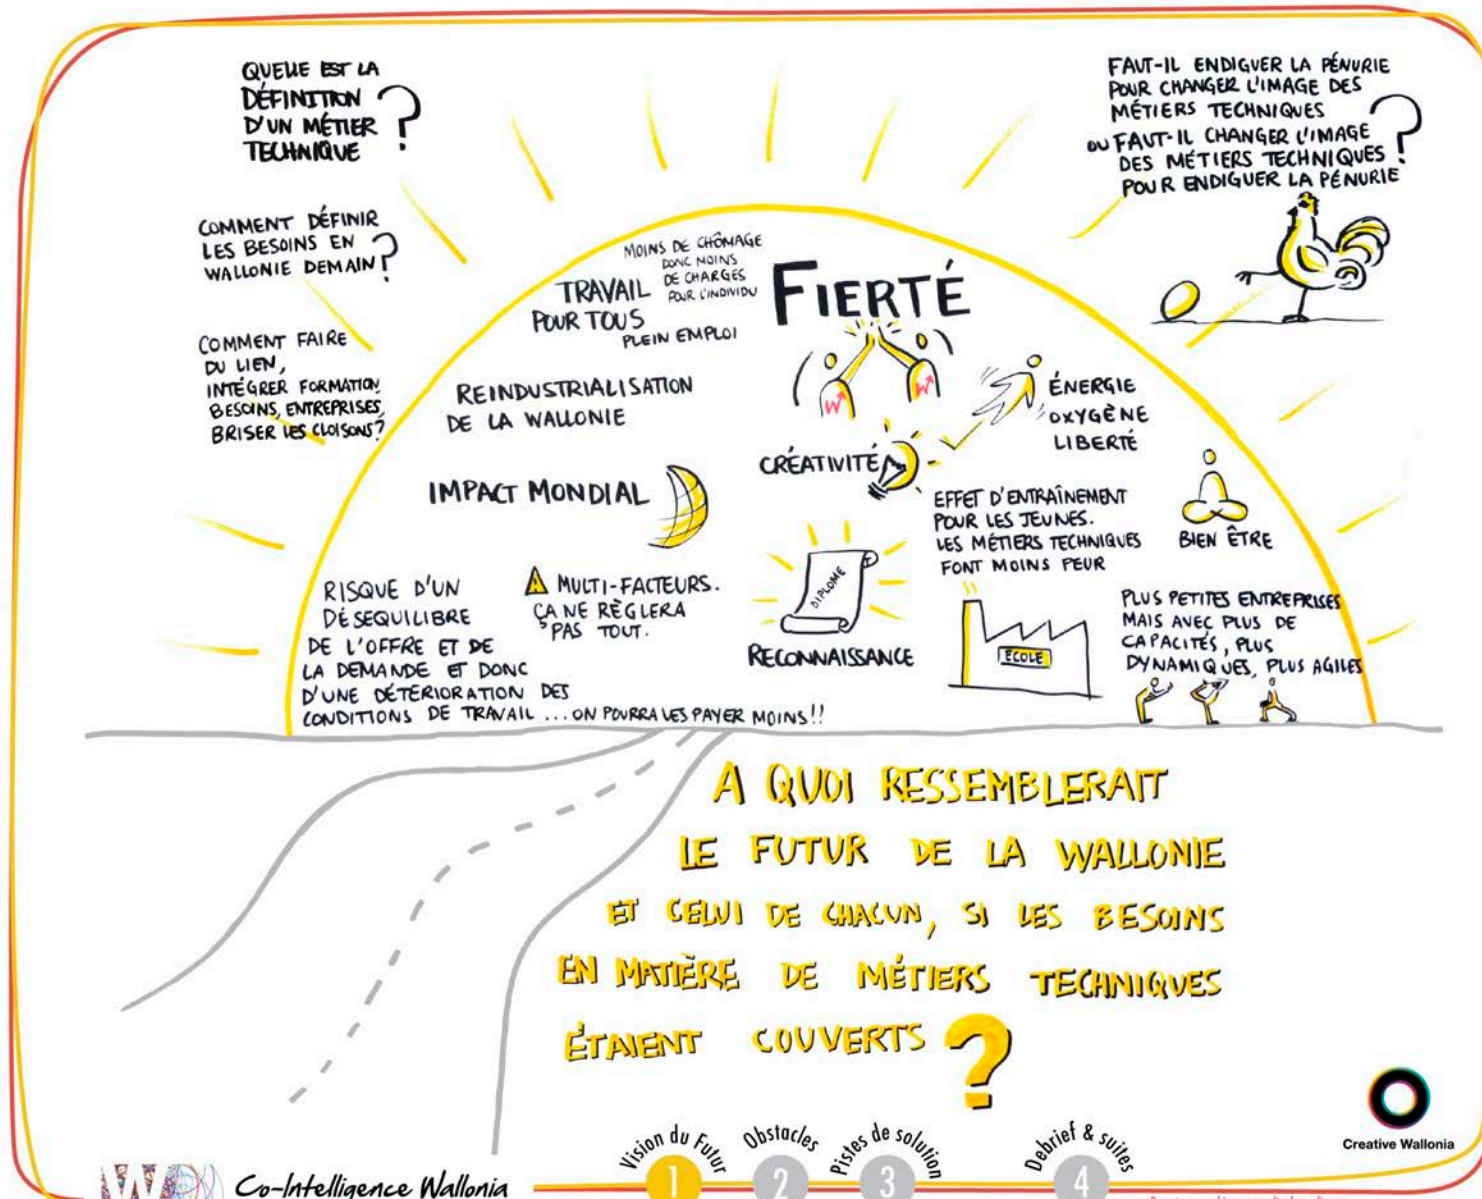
QUELLE EST LA DÉFINITION D'UN MÉTIER TECHNIQUE ?

COMMENT DÉFINIR LES BESOINS EN WALLONIE DEMAIN ?

COMMENT FAIRE DU LIEN, INTÉGRER FORMATION, BESOINS, ENTREPRISES, BRISER LES CLOISONS ?

FAUT-IL ENDIGUER LA PÉNURIE POUR CHANGER L'IMAGE DES MÉTIERS TECHNIQUES ?
OU FAUT-IL CHANGER L'IMAGE DES MÉTIERS TECHNIQUES POUR ENDIGUER LA PÉNURIE ?

MOINS DE CHÔMAGE DONC MOINS DE CHARGES POUR L'INDIVIDU

TRAVAIL POUR TOUS

PLEIN EMPLOI

FIERTÉ

REINDUSTRIALISATION DE LA WALLONIE

ÉNERGIE
OXYGÈNE
LIBERTÉ

CRÉATIVITÉ

IMPACT MONDIAL

EFFET D'ENTRAÎNEMENT POUR LES JEUNES. LES MÉTIERS TECHNIQUES FONT MOINS PEUR

BIEN ÊTRE

DIPLOME

RISQUE D'UN DÉSEQUILIBRE DE L'OFFRE ET DE LA DEMANDE ET DONC D'UNE DÉTÉRIORATION DES CONDITIONS DE TRAVAIL ... ON POURRA LES PAYER MOINS !!

MULTI-FACTEURS. ÇA NE RÈGLERA PAS TOUT.

RECONNAISSANCE

ÉCOLE

PLUS PETITES ENTREPRISES MAIS AVEC PLUS DE CAPACITÉS, PLUS DYNAMIQUES, PLUS AGILES

A QUOI RESSEMBLERAIT LE FUTUR DE LA WALLONIE ET CELUI DE CHACUN, SI LES BESOINS EN MATIÈRE DE MÉTIERS TECHNIQUES ÉTAIENT COUVERTS ?

Creative Wallonia

Co-Intelligence Wallonia

Vision du Futur 1
Obstacles 2
Pistes de solution 3
Debrief & suites 4

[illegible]